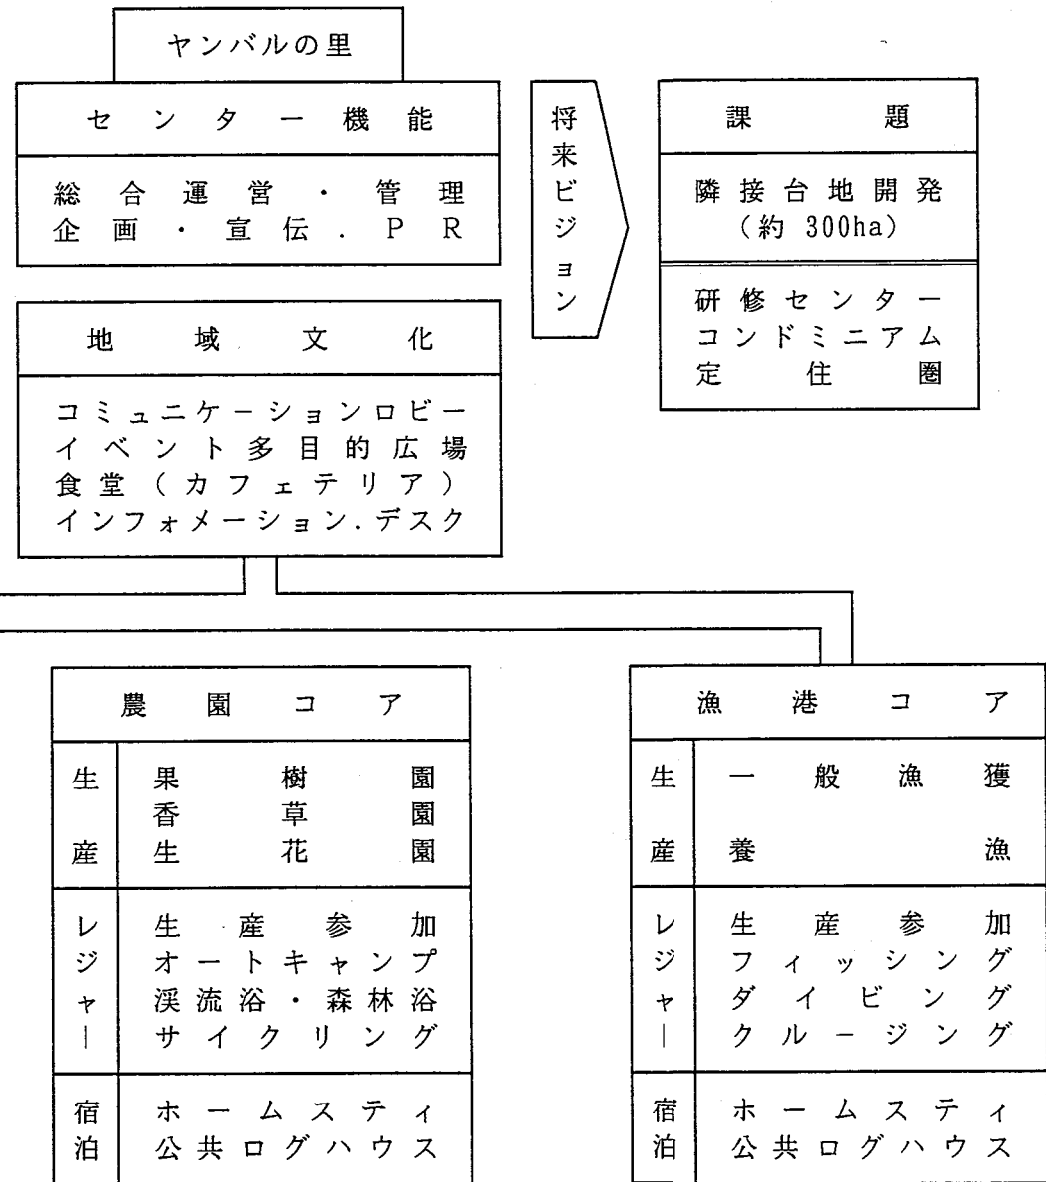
ヤンバルの里

センター機能

総合運営・管理
企画・宣伝．PR

将来ビジョン

課題

隣接台地開発
（約 300ha）

研修センター
コンドミニアム
定住圏

地域文化

コミュニケーションロビー
イベント多目的広場
食堂（カフェテリア）
インフォメーション．デスク

農園コア

| 生産 | 果樹園<br>香草園<br>生花園 |
|---|---|
| レジャー | 生産参加<br>オートキャンプ<br>渓流浴・森林浴<br>サイクリング |
| 宿泊 | ホームスティ<br>公共ログハウス |

漁港コア

| 生産 | 一般漁獲<br>養漁 |
|---|---|
| レジャー | 生産参加<br>フィッシング<br>ダイビング<br>クルージング |
| 宿泊 | ホームスティ<br>公共ログハウス |